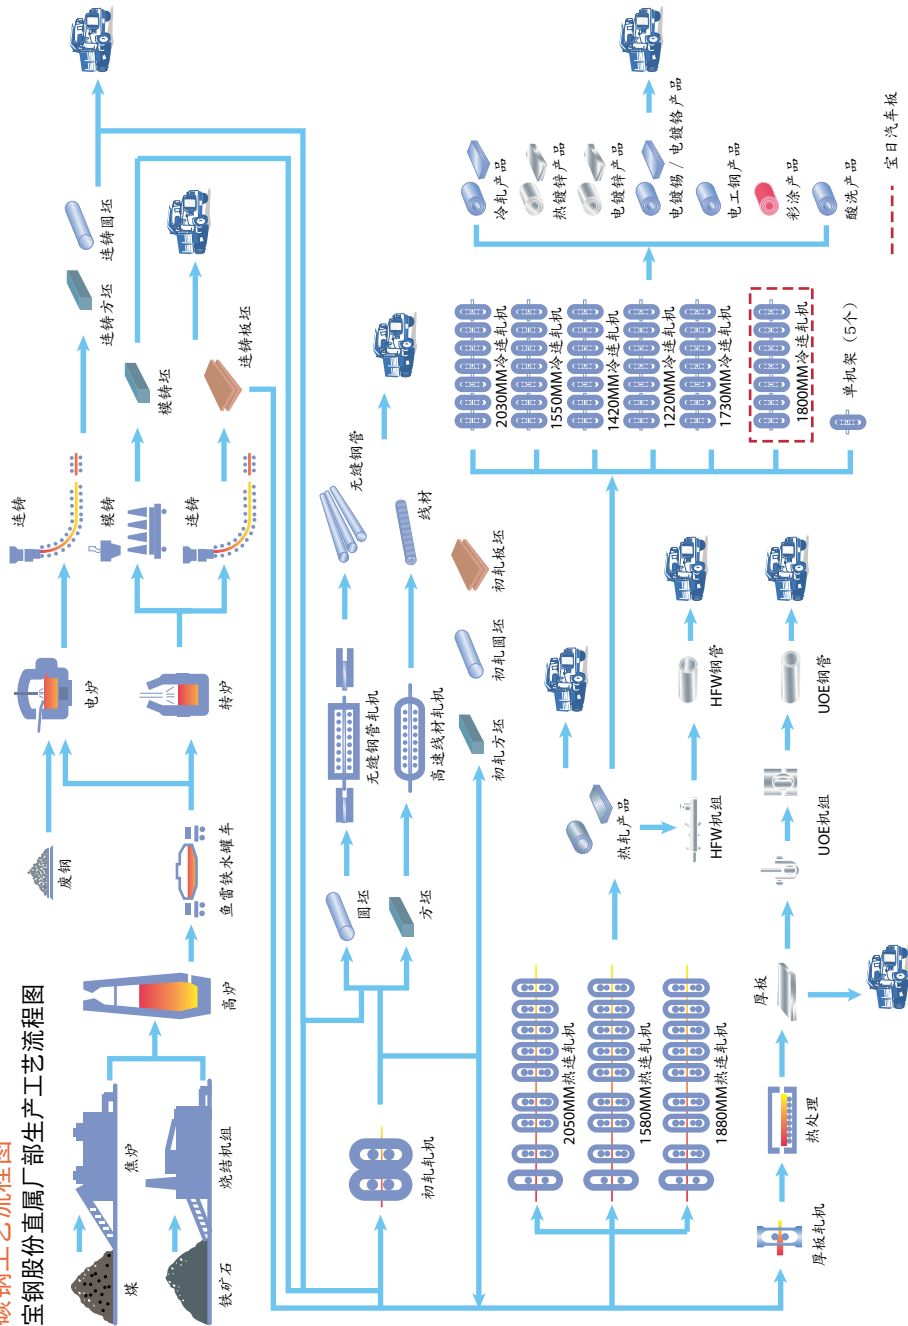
碳钢工艺流程图
宝钢股份直属厂部生产工艺流程图

煤
铁矿石
焦炉
烧结机组
高炉
鱼雷铁水罐车
废钢
电炉
转炉
连铸
模铸
连铸
连铸方坯
连铸圆坯
模铸坯
连铸板坯
初轧轧机
圆坯
方坯
无缝钢管轧机
高速线材轧机
无缝钢管
线材
初轧方坯
初轧圆坯
初轧板坯
2050MM热连轧机
1580MM热连轧机
1880MM热连轧机
热轧产品
HFW机组
HFW钢管
UOE机组
UOE钢管
厚板轧机
热处理
厚板
2030MM冷连轧机
1550MM冷连轧机
1420MM冷连轧机
1220MM冷连轧机
1730MM冷连轧机
1800MM冷连轧机
单机架（5个）
冷轧产品
热镀锌产品
电镀锌产品
电镀锡/电镀铬产品
电工钢产品
彩涂产品
酸洗产品
宝日汽车板